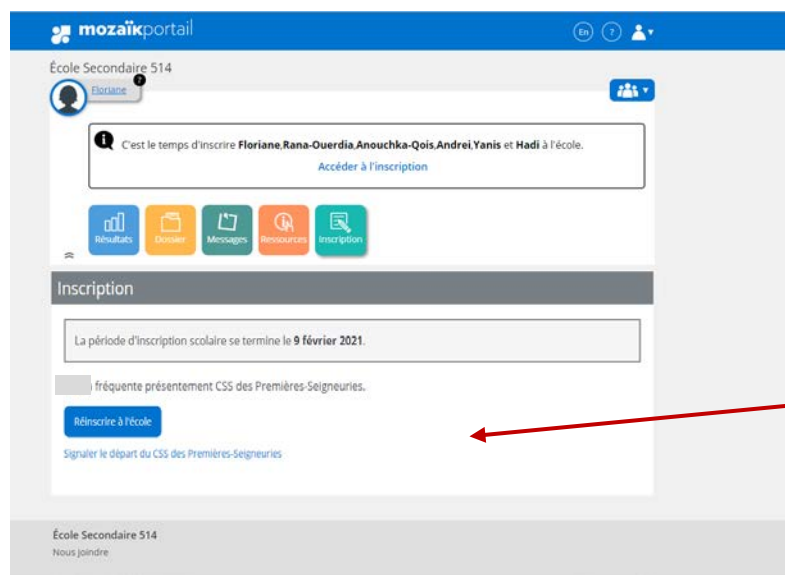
mozaïkportail

En

?

École Secondaire 514

Floriane

C'est le temps d'inscrire **Floriane**,**Rana-Ouerdia**,**Anouchka-Qois**,**Andrei**,**Yanis** et **Hadi** à l'école.

Accéder à l'inscription

Résultats

Dossier

Messages

Ressources

Inscription

Inscription

La période d'inscription scolaire se termine le **9 février 2021**.

fréquente présentement CSS des Premières-Seigneuries.

Réinscrire à l'école

Signaler le départ du CSS des Premières-Seigneuries

École Secondaire 514

Nous joindre